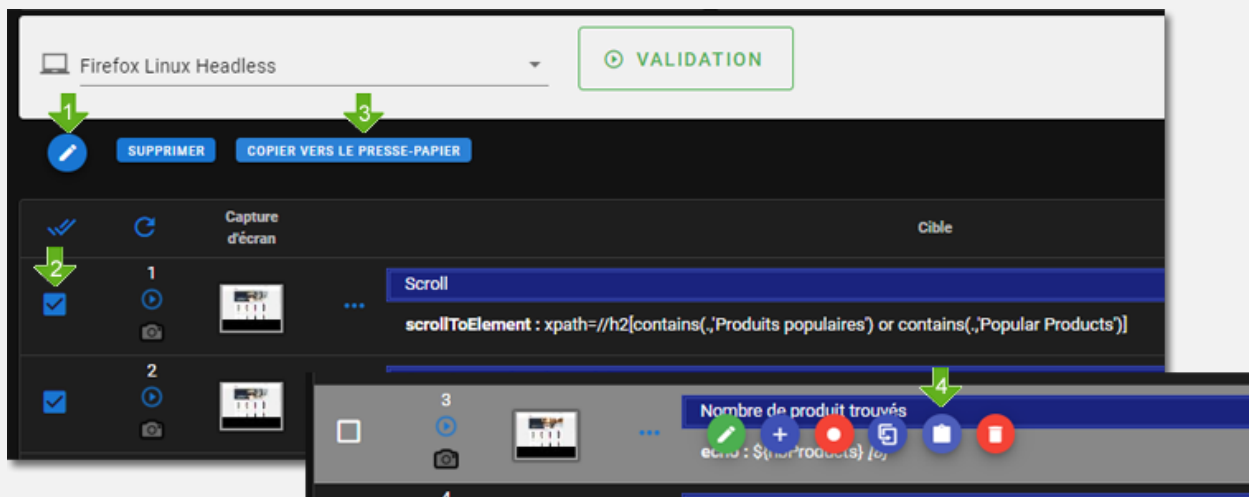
Firefox Linux Headless

VALIDATION

1

3

SUPPRIMER

COPIER VERS LE PRESSE-PAPIER

Capture d'écran

Cible

2

1

Scroll

scrollToElement : xpath=//h2[contains(.,'Produits populaires') or contains(.,'Popular Products')]

2

3

4

Nombre de produit trouvés

echo : ${nbProducts} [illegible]

4